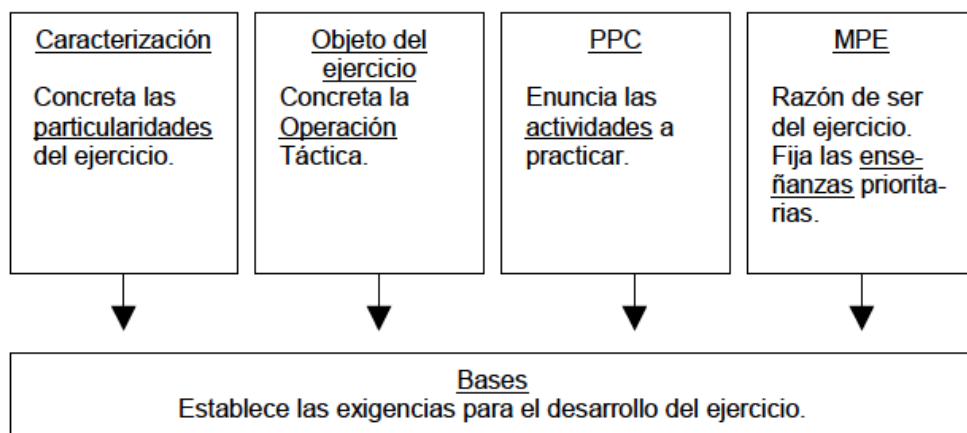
Caracterización

Concreta las particularidades del ejercicio.

Objeto del ejercicio

Concreta la Operación Táctica.

PPC

Enuncia las actividades a practicar.

MPE

Razón de ser del ejercicio. Fija las enseñanzas prioritarias.

Bases
Establece las exigencias para el desarrollo del ejercicio.